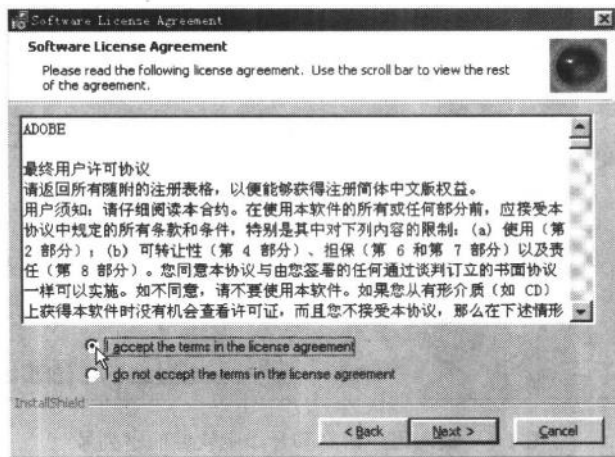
Software License Agreement

Software License Agreement

Please read the following license agreement. Use the scroll bar to view the rest of the agreement.

ADOBE

最终用户许可协议
请返回所有随附的注册表格，以便能够获得注册简体中文版权益。
用户须知：请仔细阅读本合约。在使用本软件的所有或任何部分前，应接受本协议中规定的所有条款和条件，特别是其中对下列内容的限制：(a) 使用（第 2 部分）；(b) 可转让性（第 4 部分）、担保（第 6 和第 7 部分）以及责任（第 8 部分）。您同意本协议与由您签署的任何通过谈判订立的书面协议一样可以实施。如不同意，请不要使用本软件。如果您从有形介质（如 CD）上获得本软件时没有机会查看许可证，而且您不接受本协议，那么在下述情形

I accept the terms in the license agreement

I do not accept the terms in the license agreement

InstallShield

< Back

Next >

Cancel